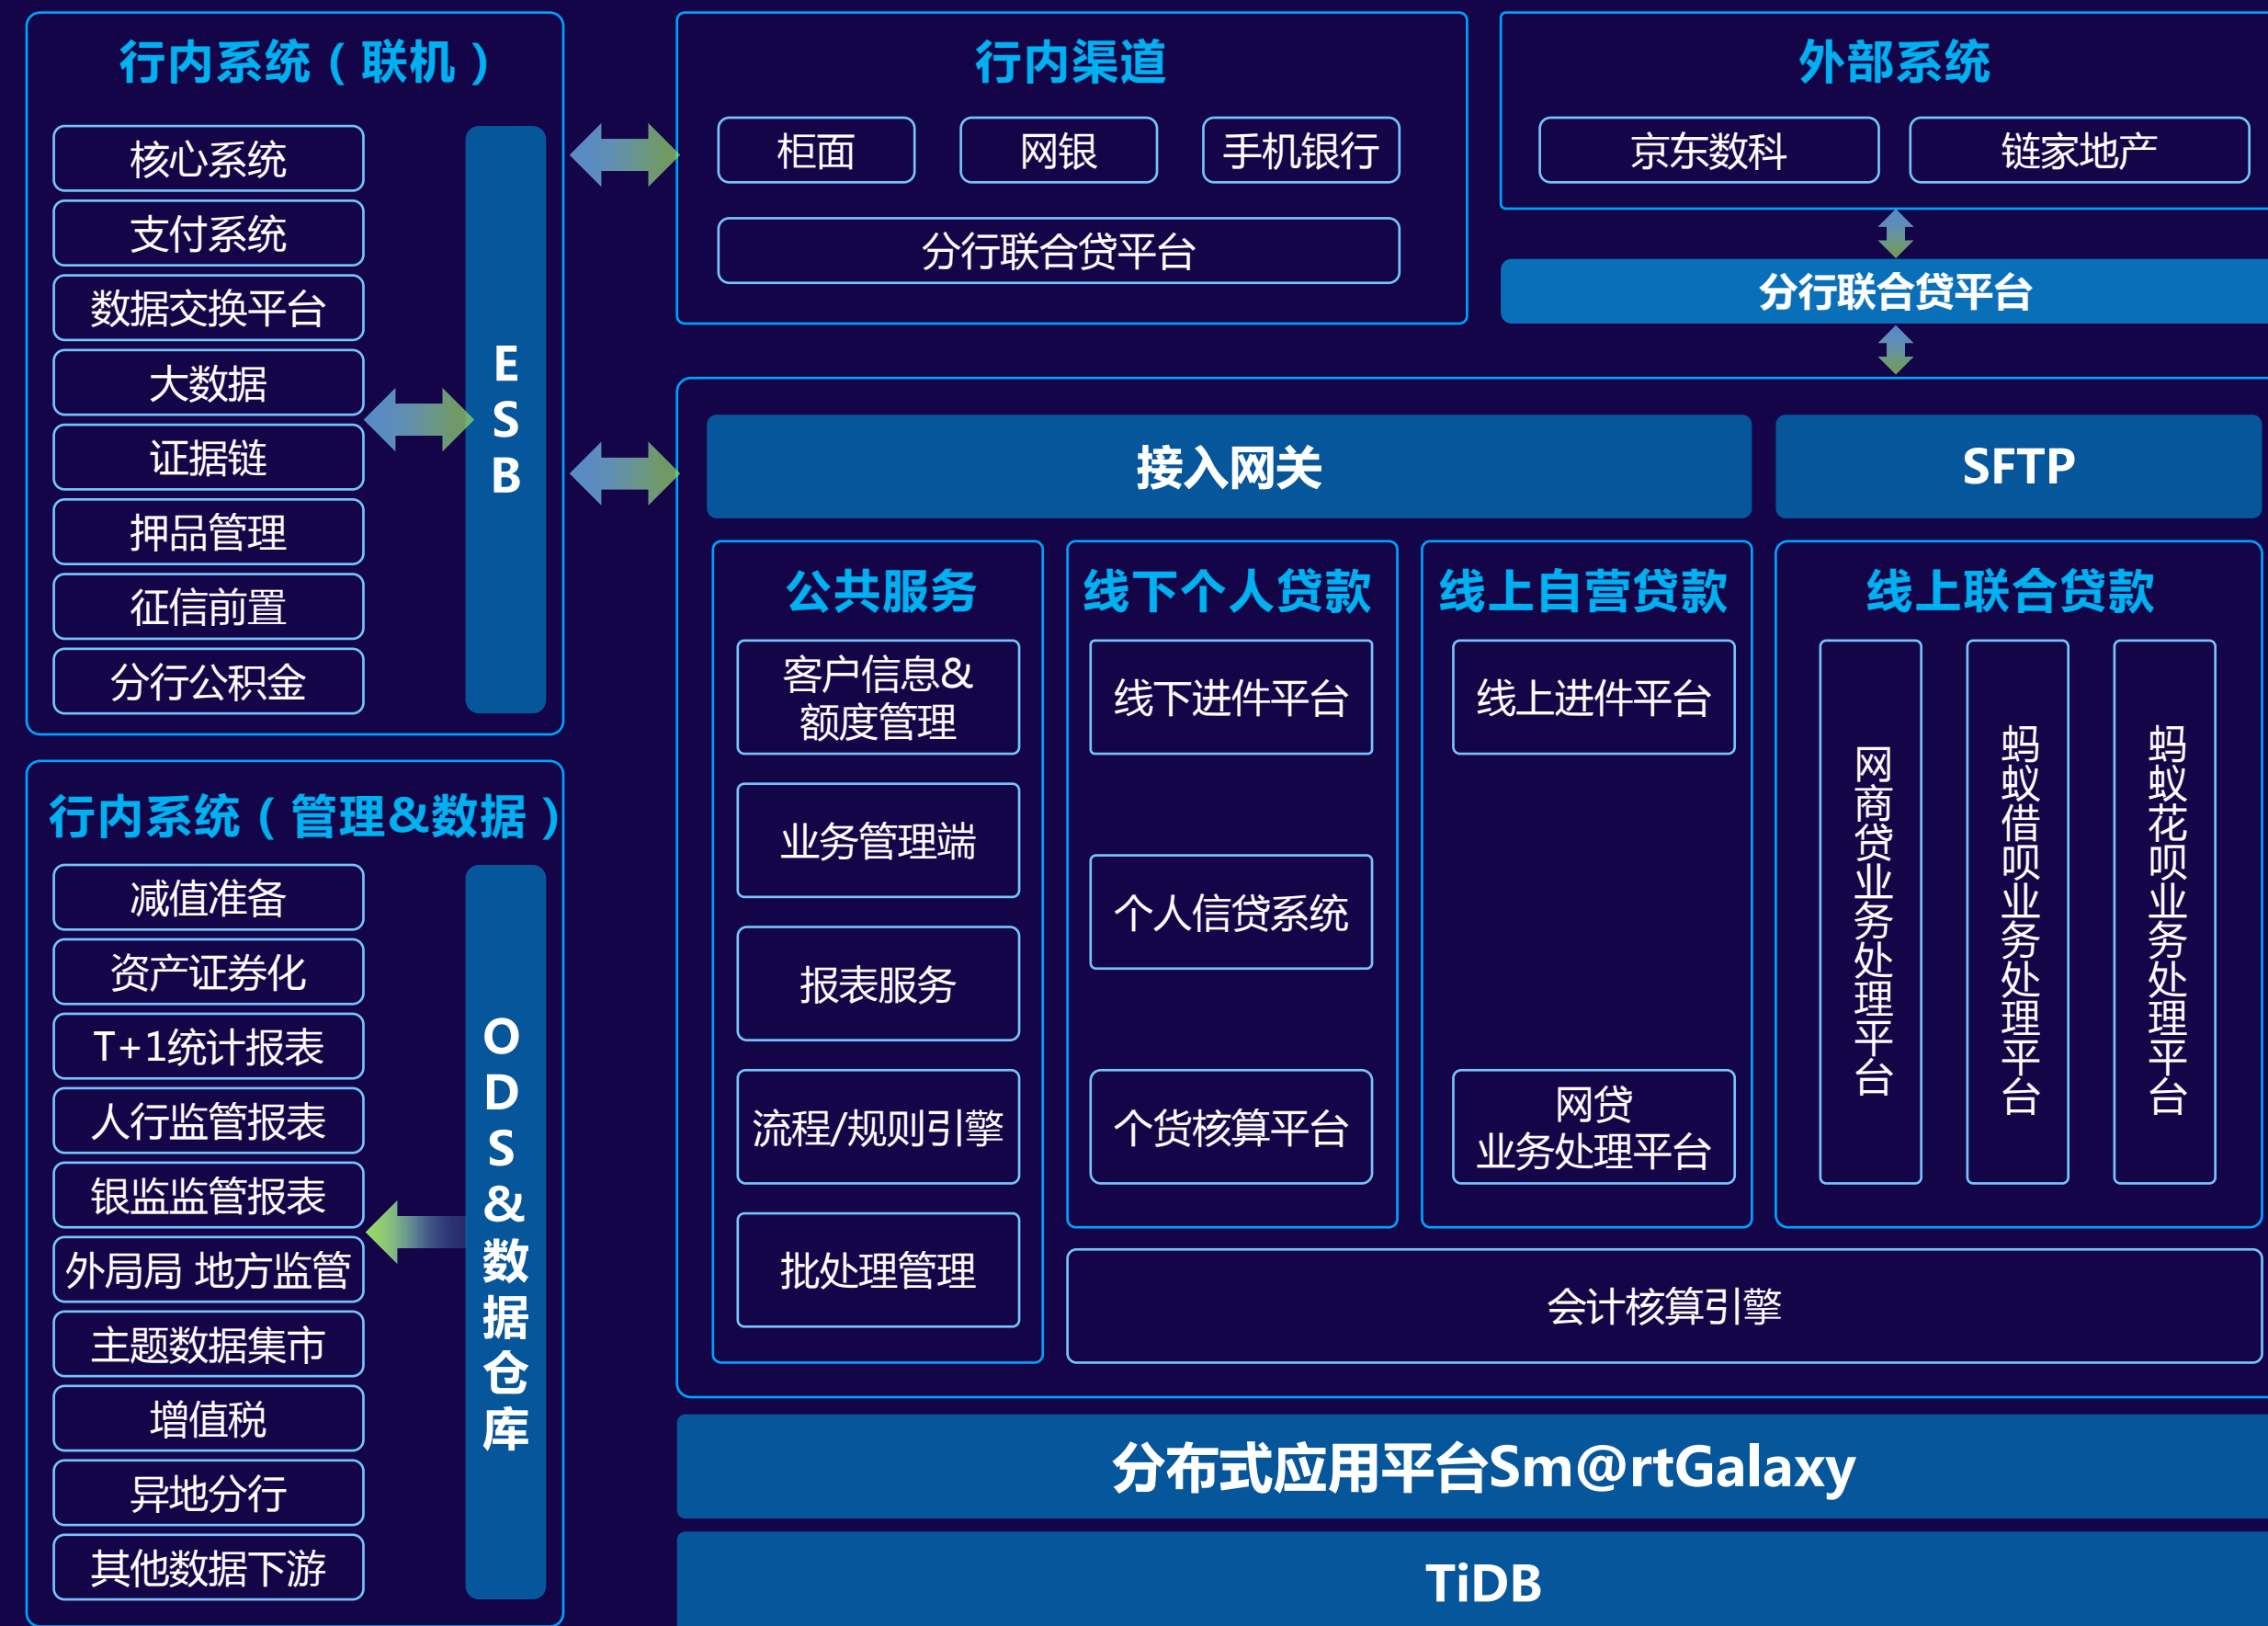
行内系统（联机）

核心系统
支付系统
数据交换平台
大数据
证据链
押品管理
征信前置
分行公积金

ESB

行内渠道

柜面
网银
手机银行
分行联合贷平台

外部系统

京东数科
链家地产

分行联合贷平台

接入网关

SFTP

公共服务

客户信息&额度管理
业务管理端
报表服务
流程/规则引擎
批处理管理

线下个人贷款

线下进件平台
个人信贷系统
个货核算平台

线上自营贷款

线上进件平台
网贷业务处理平台

线上联合贷款

网商贷业务处理平台
蚂蚁借呗业务处理平台
蚂蚁花呗业务处理平台

会计核算引擎

行内系统（管理&数据）

减值准备
资产证券化
T+1统计报表
人行监管报表
银监监管报表
外局局 地方监管
主题数据集市
增值税
异地分行
其他数据下游

ODS&数据仓库

分布式应用平台Sm@rtGalaxy

TiDB